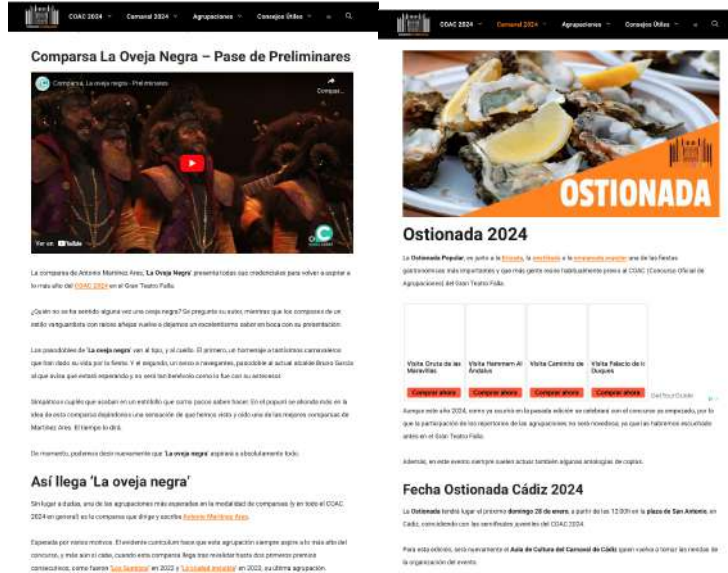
COAC 2024 Carnaval 2024 Agrupaciones Consejos Útiles

Comparsa La Oveja Negra – Pase de Preliminares

Comparsa. La oveja negra - Preliminares

Compart...

Ver en YouTube

La comparsa de Antonio Martínez Ares, 'La Oveja Negra' presenta todas sus credenciales para volver a aspirar a lo más alto del COAC 2024 en el Gran Teatro Falla.

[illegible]

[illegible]

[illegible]

De momento, podemos decir nuevamente que 'La oveja negra' aspirará a absolutamente todo.

Así llega 'La oveja negra'

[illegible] COAC 2024 en general) es la comparsa que dirige y escribe Antonio Martínez Ares.

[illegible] en 2022 y 'La ciudad invisible' en 2023, su última agrupación.

COAC 2024 Carnaval 2024 Agrupaciones Consejos Útiles

OSTIONADA

Ostionada 2024

La Ostionada Popular, es junto a la Erizada, la Pestiñada o la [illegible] una de las fiestas gastronómicas más importantes y que más gente reúne habitualmente previo al COAC (Concurso Oficial de Agrupaciones) del Gran Teatro Falla.

Visita Gruta de las Maravillas
Comprar ahora

Visita Hammam Al Ándalus
Comprar ahora

Visita Caminito de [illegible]
Comprar ahora

Visita Palacio de los Duques
Comprar ahora

GetYourGuide

Aunque este año 2024, como ya ocurrió en la pasada edición se celebrará con el concurso ya empezado, por lo que la participación de los repertorios de las agrupaciones no será novedosa, ya que las habremos escuchado antes en el Gran Teatro Falla.

Además, en este evento siempre suelen actuar también algunas antologías de coplas.

Fecha Ostionada Cádiz 2024

La Ostionada tendrá lugar el próximo domingo 28 de enero, a partir de las 12:00h en la plaza de San Antonio, en Cádiz, coincidiendo con las semifinales juveniles del COAC 2024.

Para esta edición, será nuevamente el Aula de Cultura del Carnaval de Cádiz quien vuelva a tomar las riendas de la organización del evento.